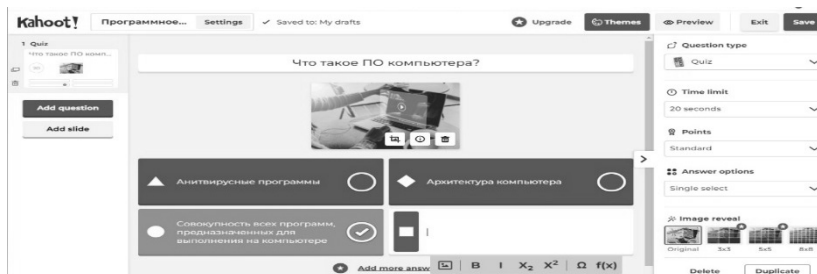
Kahoot! Программное... Settings ✓ Saved to: My drafts Upgrade Themes Preview Exit Save

1 Quiz
Что такое ПО комп...

Add question
Add slide

Что такое ПО компьютера?

Антивирусные программы
Архитектура компьютера
Совокупность всех программ, предназначенных для выполнения на компьютере

Add more answ

B I $X_2$ $X^2$ Ω f(x)

Question type
Quiz
Time limit
20 seconds
Points
Standard
Answer options
Single select
Image reveal
Original 3x3 5x5 8x8

Delete Duplicate